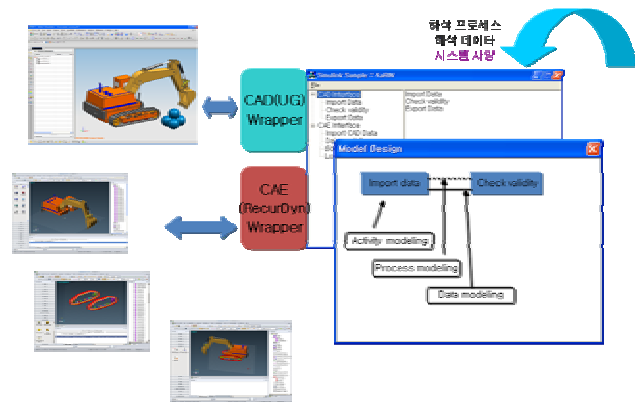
해석 프로세스
해석 데이터
시스템 사양

CAD(UG) Wrapper

CAE (RecurDyn) Wrapper

SimuWork Sample = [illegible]
File
CAD Interface
Import Data
Check validity
Export Data
CAE Interface
Import CAD Data
Import Data
Check validity
Export Data

Model Design
Import data
Check validity
Activity modeling
Process modeling
Data modeling